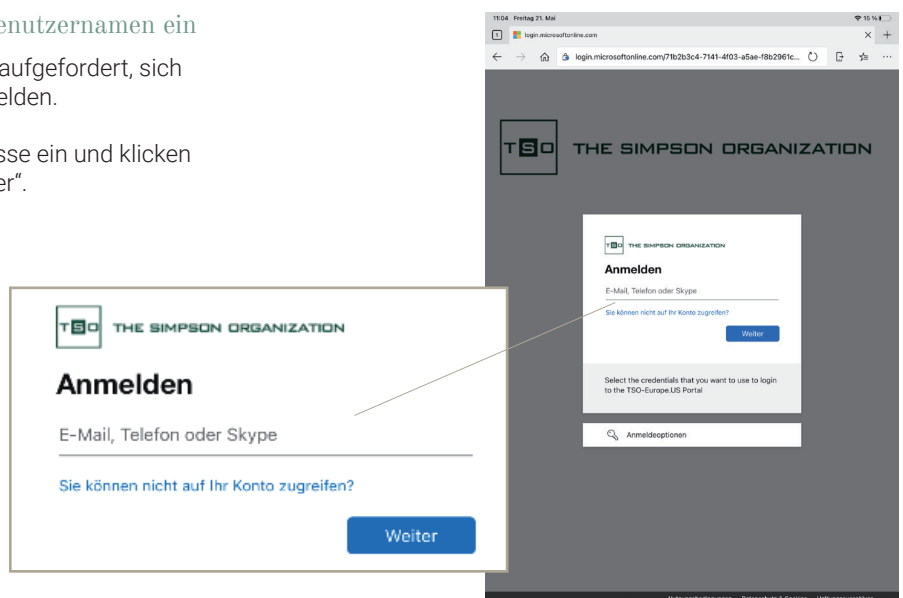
enutzernamen ein

aufgefordert, sich elden.

sse ein und klicken er".

TSO THE SIMPSON ORGANIZATION

Anmelden

E-Mail, Telefon oder Skype

Sie können nicht auf Ihr Konto zugreifen?

Weiter

11:04 Freitag 21. Mai

15 %

1

login.microsoftonline.com

login.microsoftonline.com/71b2b3c4-7141-4f03-a5ae-f8b2961c...

TSO THE SIMPSON ORGANIZATION

TSO THE SIMPSON ORGANIZATION

Anmelden

E-Mail, Telefon oder Skype

Sie können nicht auf Ihr Konto zugreifen?

Weiter

Select the credentials that you want to use to login to the TSO-Europe.US Portal

Anmeldeoptionen

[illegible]